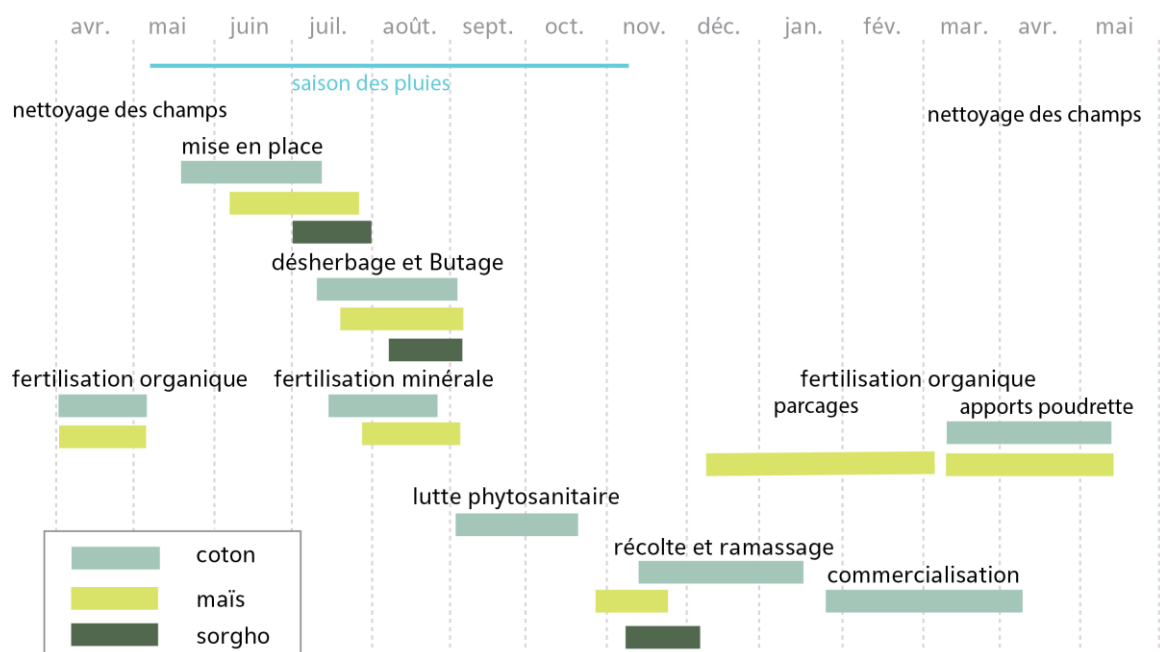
avr. mai juin juil. août. sept. oct. nov. déc. jan. fév. mar. avr. mai

saison des pluies

nettoyage des champs

nettoyage des champs

mise en place

désherbage et Butage

fertilisation organique

fertilisation minérale

fertilisation organique

parcages

apports poudrette

lutte phytosanitaire

récolte et ramassage

commercialisation

coton
maïs
sorgho